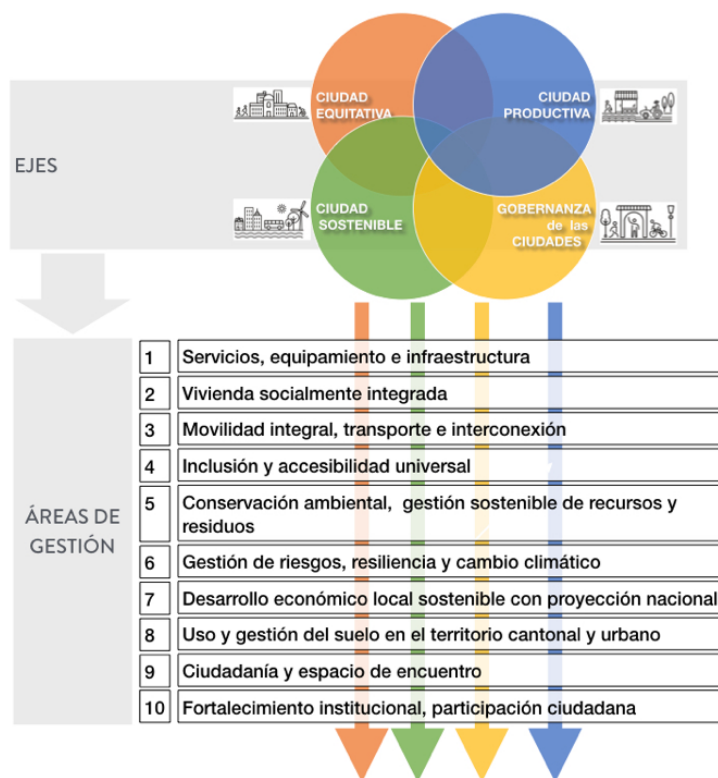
CIUDAD EQUITATIVA

CIUDAD PRODUCTIVA

EJES

CIUDAD SOSTENIBLE

GOBERNANZA de las CIUDADES

ÁREAS DE GESTIÓN

| | |
|---|---|
| 1 | Servicios, equipamiento e infraestructura |
| 2 | Vivienda socialmente integrada |
| 3 | Movilidad integral, transporte e interconexión |
| 4 | Inclusión y accesibilidad universal |
| 5 | Conservación ambiental, gestión sostenible de recursos y residuos |
| 6 | Gestión de riesgos, resiliencia y cambio climático |
| 7 | Desarrollo económico local sostenible con proyección nacional |
| 8 | Uso y gestión del suelo en el territorio cantonal y urbano |
| 9 | Ciudadanía y espacio de encuentro |
| 10 | Fortalecimiento institucional, participación ciudadana |